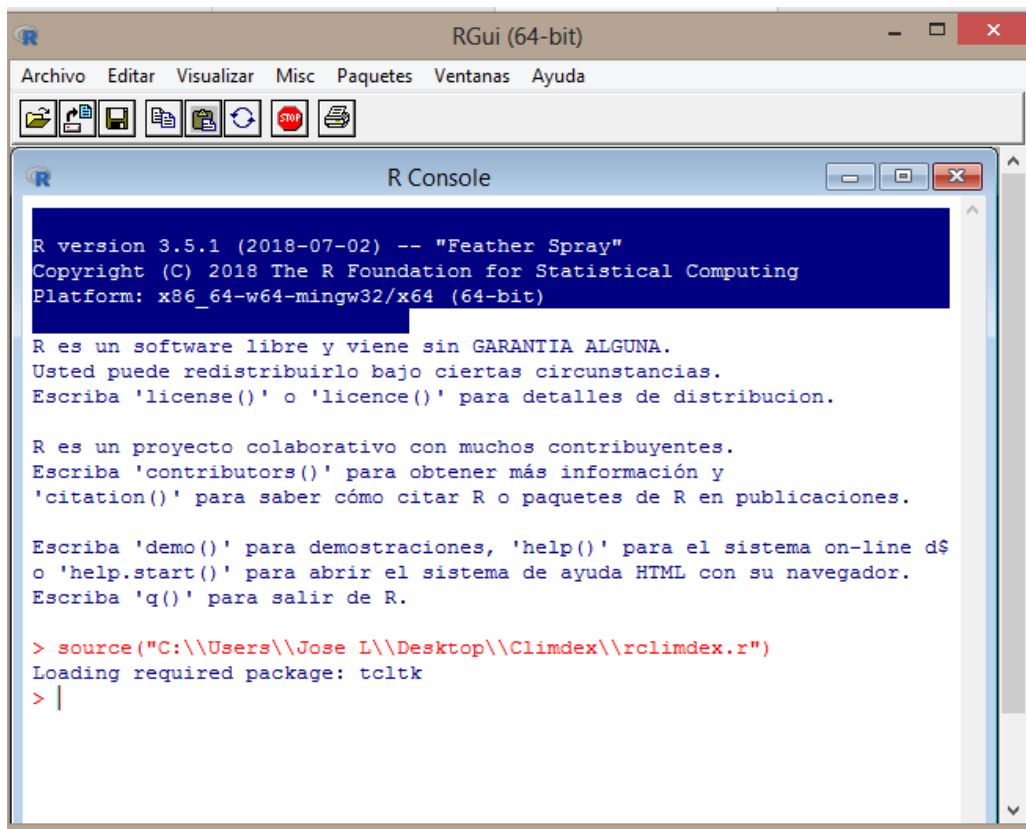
RGui (64-bit)

Archivo Editar Visualizar Misc Paquetes Ventanas Ayuda

R Console

R version 3.5.1 (2018-07-02) -- "Feather Spray"
Copyright (C) 2018 The R Foundation for Statistical Computing
Platform: x86_64-w64-mingw32/x64 (64-bit)

R es un software libre y viene sin GARANTIA ALGUNA.
Usted puede redistribuirlo bajo ciertas circunstancias.
Escriba 'license()' o 'licence()' para detalles de distribucion.

R es un proyecto colaborativo con muchos contribuyentes.
Escriba 'contributors()' para obtener más información y
'citation()' para saber cómo citar R o paquetes de R en publicaciones.

Escriba 'demo()' para demostraciones, 'help()' para el sistema on-line d$
o 'help.start()' para abrir el sistema de ayuda HTML con su navegador.
Escriba 'q()' para salir de R.

> source("C:\\Users\\Jose L\\Desktop\\Climdex\\rclimdex.r")
Loading required package: tcltk
> |